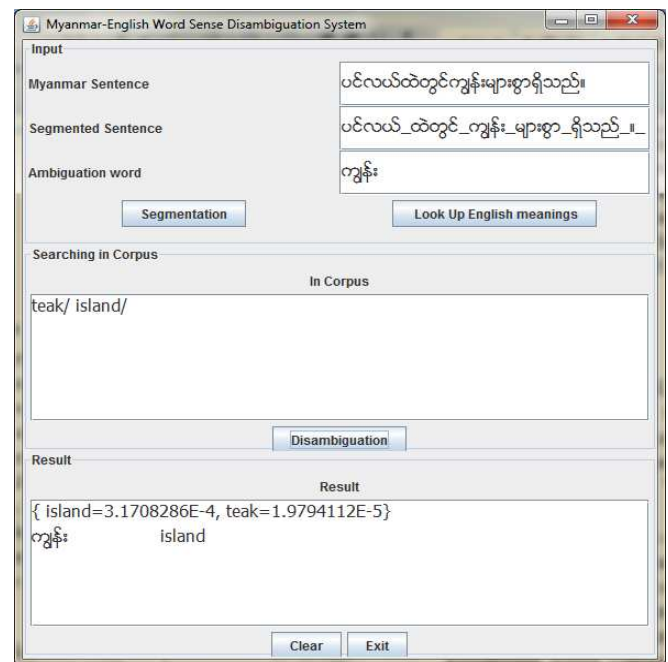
Myanmar-English Word Sense Disambiguation System

Input

Myanmar Sentence
ပင်လယ်ထဲတွင်ကျွန်းများစွာရှိသည်။

Segmented Sentence
ပင်လယ်_ထဲတွင်_ကျွန်း_များစွာ_ရှိသည်_။_

Ambiguation word
ကျွန်း

Segmentation

Look Up English meanings

Searching in Corpus

In Corpus

teak/ island/

Disambiguation

Result

Result

{ island=3.1708286E-4, teak=1.9794112E-5}
ကျွန်း island

Clear
Exit